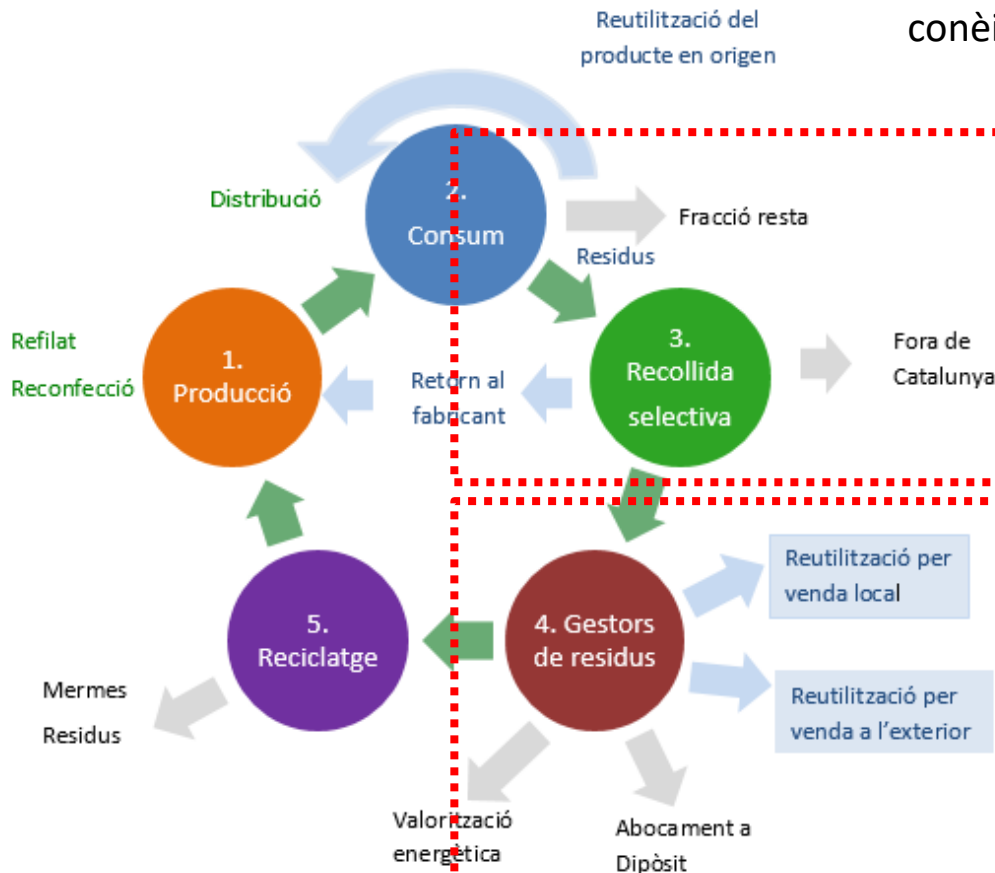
Reutilització del producte en origen

conèi

Distribució

2. Consum

Fracció resta

Residus

Refilat

Reconfecció

1. Producció

Retorn al fabricant

3. Recollida selectiva

Fora de Catalunya

Reutilització per venda local

5. Reciclatge

4. Gestors de residus

Reutilització per venda a l'exterior

Mermes

Residus

Valorització energètica

Abocament a Dipòsit